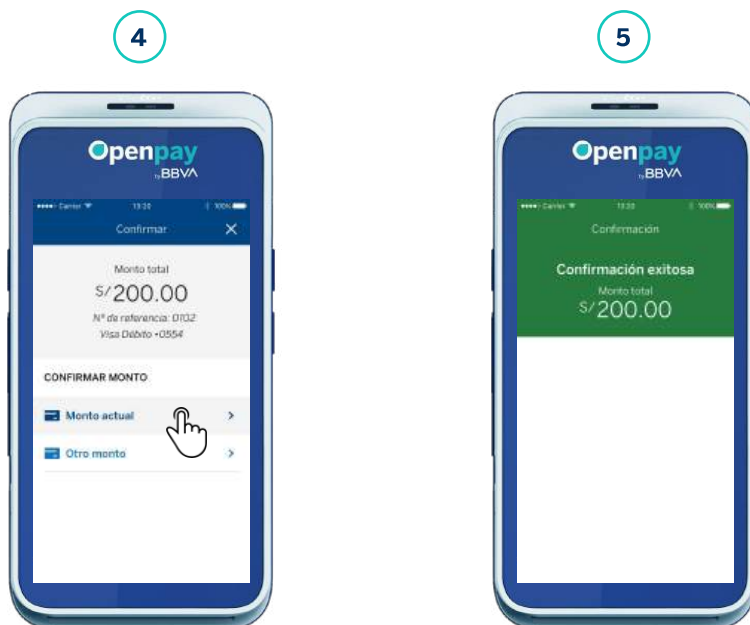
4

Openpay by BBVA

Carrier 13:20 100%

Confirmar

Monto total

S/200.00

Nº de referencia: 0102

Visa Débito •0554

CONFIRMAR MONTO

Monto actual

Otro monto

5

Openpay by BBVA

Carrier 13:20 100%

Confirmación

Confirmación exitosa

Monto total

S/200.00